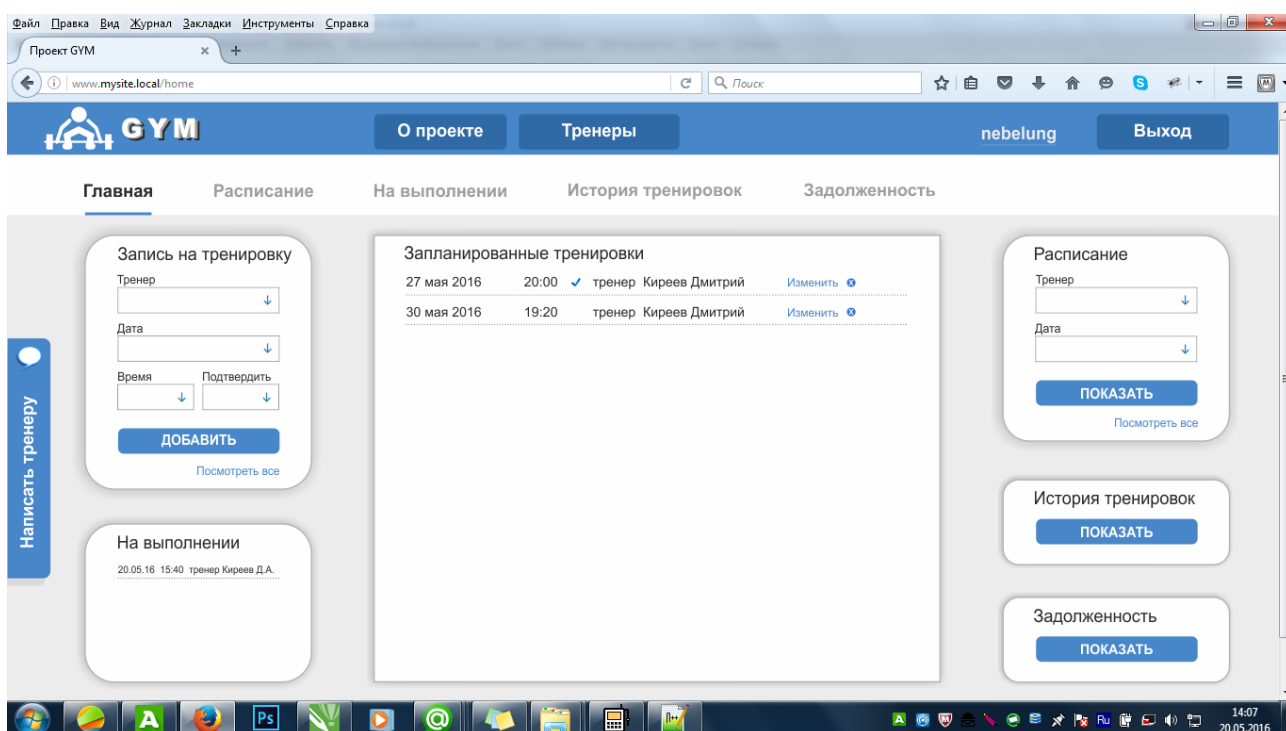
Файл Правка Вид Журнал Закладки Инструменты Справка

Проект GYM ×

www.mysite.local/home

Поиск

GYM

О проекте

Тренеры

nebelung

Выход

Главная

Расписание

На выполнении

История тренировок

Задолженность

Написать тренеру

Запись на тренировку

Тренер

Дата

Время

Подтвердить

ДОБАВИТЬ

Посмотреть все

На выполнении

20.05.16 15:40 тренер Киреев Д.А.

Запланированные тренировки

| | | | |
|---|---|---|---|
| 27 мая 2016 | 20:00 ✓ | тренер Киреев Дмитрий | Изменить |
| 30 мая 2016 | 19:20 | тренер Киреев Дмитрий | Изменить |

Расписание

Тренер

Дата

ПОКАЗАТЬ

Посмотреть все

История тренировок

ПОКАЗАТЬ

Задолженность

ПОКАЗАТЬ

14:07
20.05.2016